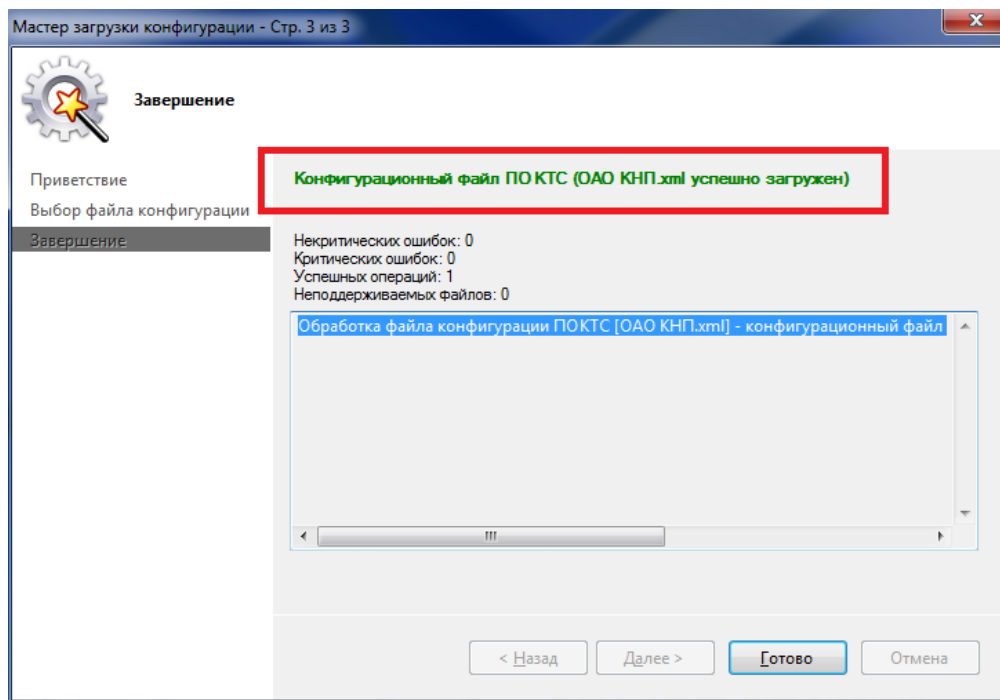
Мастер загрузки конфигурации - Стр. 3 из 3

Завершение

Приветствие
Выбор файла конфигурации
Завершение

Конфигурационный файл ПО КТС (ОАО КНП.xml успешно загружен)

Некритических ошибок: 0
Критических ошибок: 0
Успешных операций: 1
Неподдерживаемых файлов: 0

Обработка файла конфигурации ПО КТС [ОАО КНП.xml] - конфигурационный файл

< Назад
Далее >
Готово
Отмена